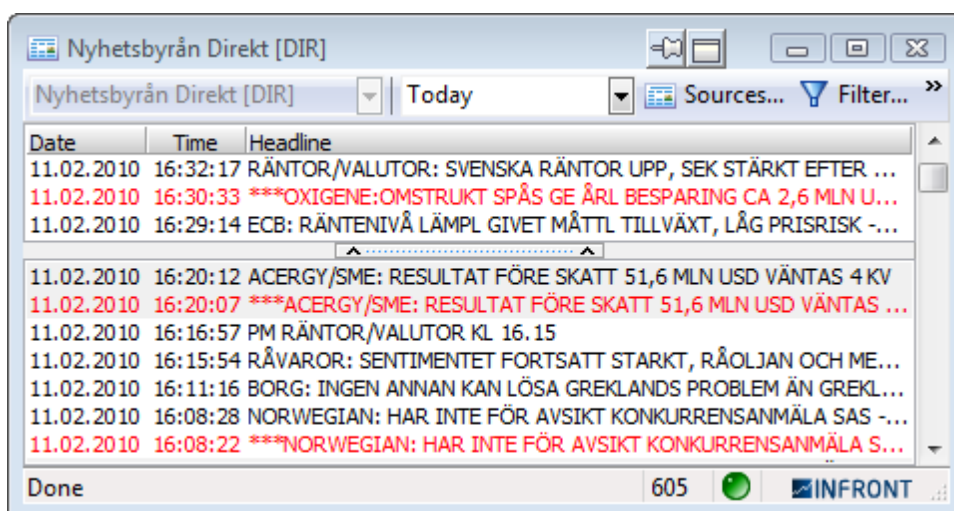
Nyhetsbyrån Direkt [DIR]

Nyhetsbyrån Direkt [DIR] | Today | Sources... | Filter... »

| Date | Time | Headline |
|---|---|---|
| 11.02.2010 | 16:32:17 | RÄNTOR/VALUTOR: SVENSKA RÄNTOR UPP, SEK STÄRKT EFTER ... |
| 11.02.2010 | 16:30:33 | ***OXIGENE:OMSTRUKT SPÅS GE ÅRL BESPARING CA 2,6 MLN U... |
| 11.02.2010 | 16:29:14 | ECB: RÄNTENIVÅ LÄMPL GIVET MÅTTL TILLVÄXT, LÅG PRISRISK -... |
| 11.02.2010 | 16:20:12 | ACERGY/SME: RESULTAT FÖRE SKATT 51,6 MLN USD VÄNTAS 4 KV |
| 11.02.2010 | 16:20:07 | ***ACERGY/SME: RESULTAT FÖRE SKATT 51,6 MLN USD VÄNTAS ... |
| 11.02.2010 | 16:16:57 | PM RÄNTOR/VALUTOR KL 16.15 |
| 11.02.2010 | 16:15:54 | RÅVAROR: SENTIMENTET FORTSATT STARKT, RÅOLJAN OCH ME... |
| 11.02.2010 | 16:11:16 | BORG: INGEN ANNAN KAN LÖSA GREKLANDS PROBLEM ÄN GREKL... |
| 11.02.2010 | 16:08:28 | NORWEGIAN: HAR INTE FÖR AVSIKT KONKURRENSANMÄLA SAS -... |
| 11.02.2010 | 16:08:22 | ***NORWEGIAN: HAR INTE FÖR AVSIKT KONKURRENSANMÄLA S... |

Done 605 INFRONT